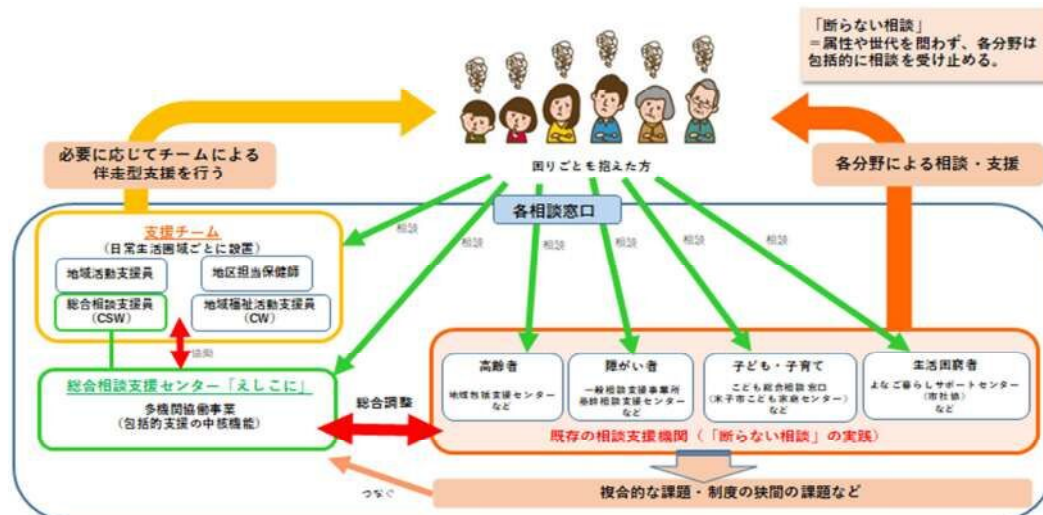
「断らない相談」
＝属性や世代を問わず、各分野は包括的に相談を受け止める。

困りごとを抱えた方

必要に応じてチームによる伴走型支援を行う

各分野による相談・支援

各相談窓口

相談

相談

相談

相談

相談

相談

支援チーム
（日常生活圏域ごとに設置）

地域活動支援員

地区担当保健師

総合相談支援員
（CSW）

地域福祉活動支援員
（CW）

協働

総合相談支援センター「えしこに」
多機関協働事業
（包括的支援の中核機能）

総合調整

高齢者
地域包括支援センター
など

障がい者
一般相談支援事業所
基幹相談支援センター
など

子ども・子育て
こども総合相談窓口
（米子市こども家庭センター）
など

生活困窮者
よなご暮らしサポートセンター
（市社協）
など

既存の相談支援機関（「断らない相談」の実践）

つなぐ

複合的な課題・制度の狭間の課題など